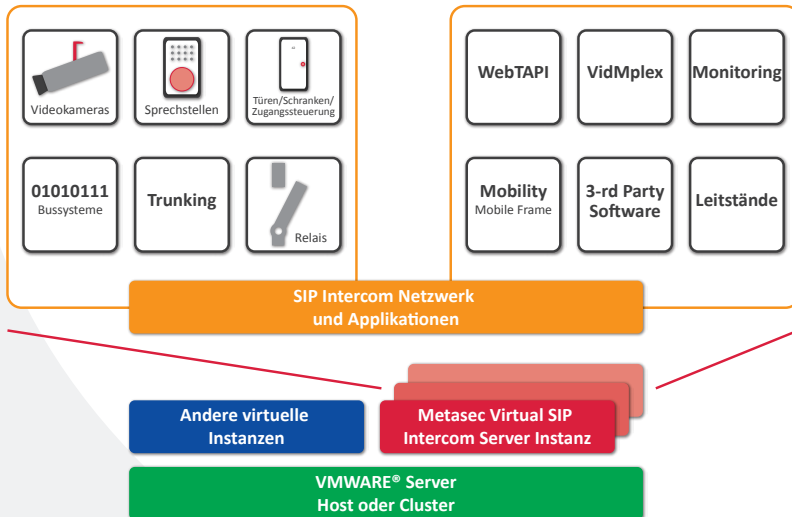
Videokameras

Sprechstellen

Türen/Schranken/ Zugangssteuerung

01010111
Bussysteme

Trunking

Relais

WebTAPI

VidMplex

Monitoring

Mobility
Mobile Frame

3-rd Party Software

Leitstände

SIP Intercom Netzwerk und Applikationen

Andere virtuelle Instanzen

Metasec Virtual SIP Intercom Server Instanz

VMWARE® Server Host oder Cluster